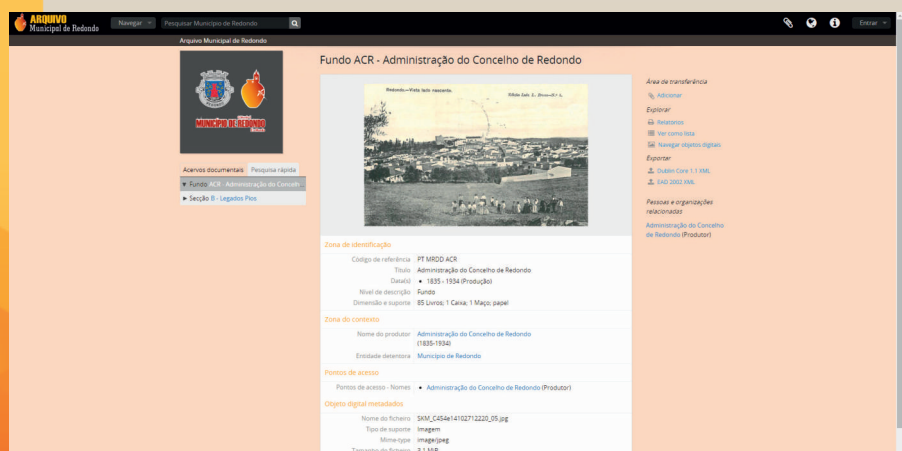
ARQUIVO Municipal de Redondo

Navegar

Pesquisar Município de Redondo

Entrar

Arquivo Municipal de Redondo

MUNICÍPIO DE REDONDO

Acervos documentais | Pesquisa rápida

▼ Fundo ACR - Administração do Concelh

► Secção B - Legados Pios

Fundo ACR - Administração do Concelho de Redondo

Redondo—Vista lado nascente.

Zona de identificação

Código de referência PT MRDD ACR

Título Administração do Concelho de Redondo

Data(s) • 1835 - 1934 (Produção)

Nível de descrição Fundo

Dimensão e suporte 85 Livros; 1 Caixa; 1 Maço; papel

Zona do contexto

Nome do produtor Administração do Concelho de Redondo (1835-1934)

Entidade detentora Município de Redondo

Pontos de acesso

Pontos de acesso - Nomes • Administração do Concelho de Redondo (Produtor)

Objeto digital metadados

Nome do ficheiro SKM_C454e14102712220_05.jpg

Tipo de suporte Imagem

Mime-type image/jpeg

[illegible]

Área de transferência

Adicionar

Explorar

Relatórios

Ver como lista

Navegar objetos digitais

Exportar

Dublin Core 1.1 XML

EAD 2002 XML

Pessoas e organizações relacionadas

Administração do Concelho de Redondo (Produtor)